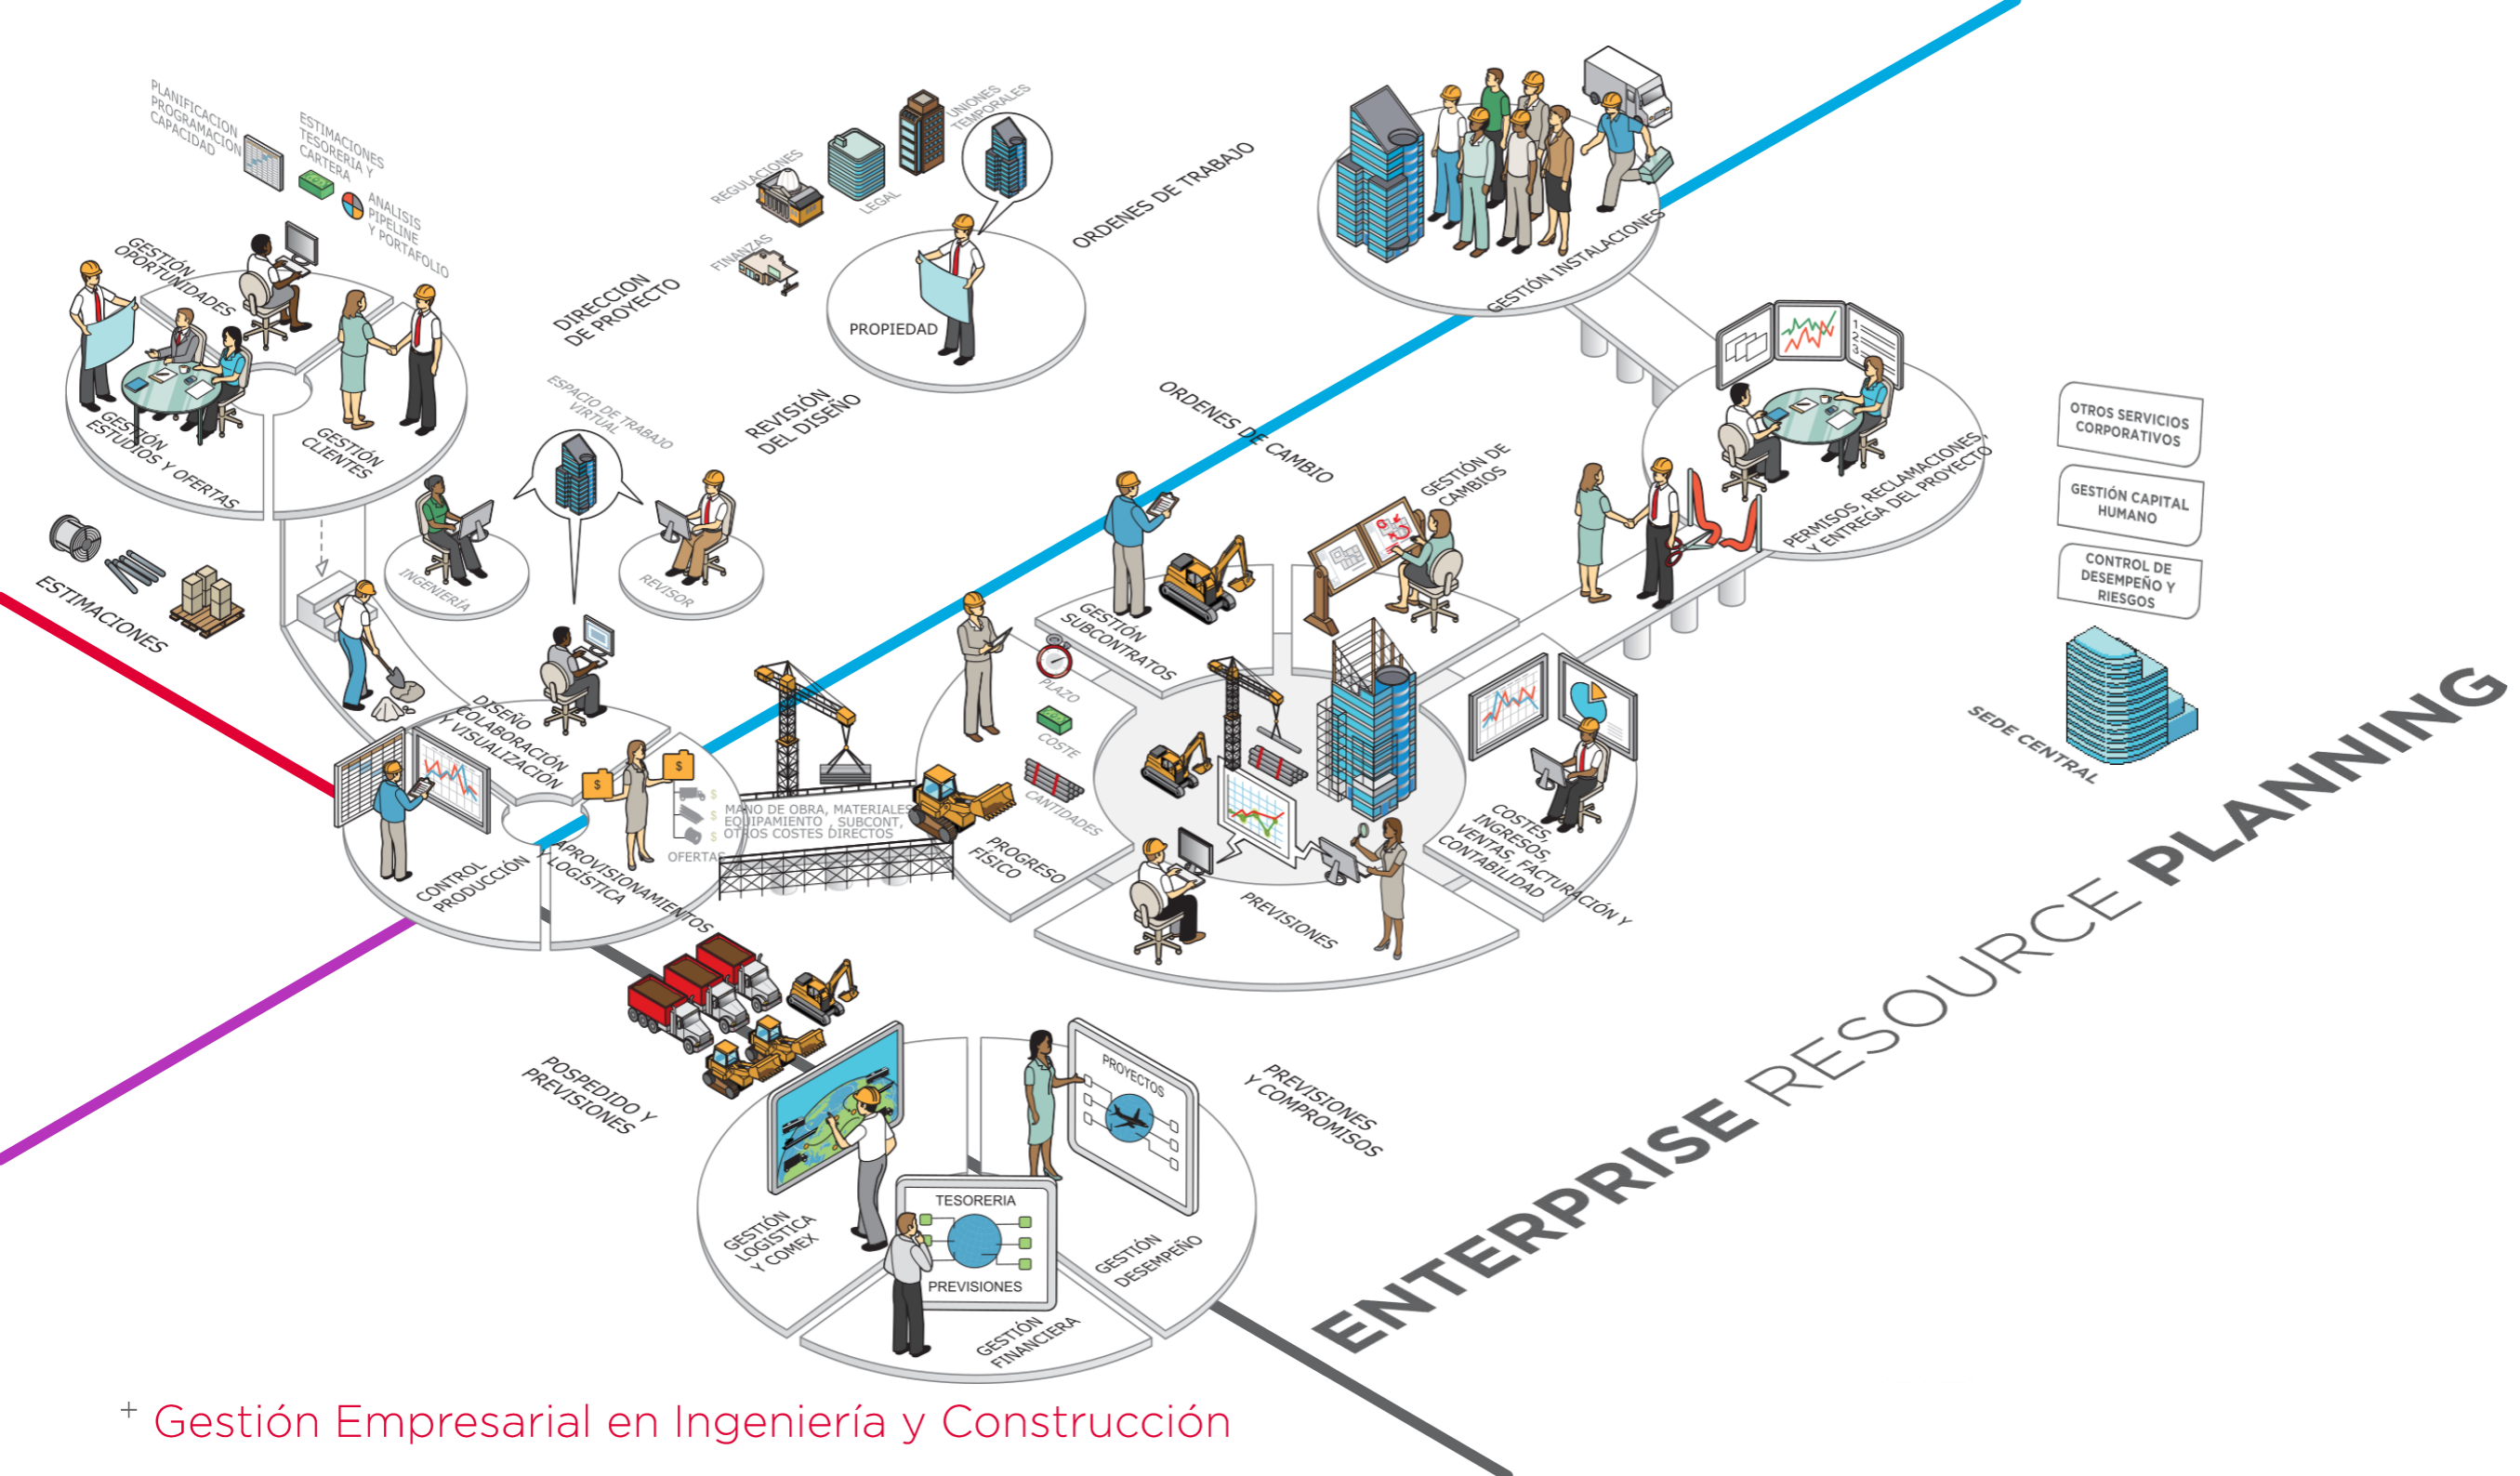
PLANIFICACION
PROGRAMACION
CAPACIDAD

ESTIMACIONES
TESORERIA Y
CARTERA

ANALISIS
PIPELINE
Y PORTAFOLIO

GESTIÓN
OPORTUNIDADES

GESTIÓN
ESTUDIOS Y OFERTAS

GESTIÓN
CLIENTES

ESTIMACIONES

REGULACIONES

LEGAL

UNIONES
TEMPORALES

FINANZAS

PROPIEDAD

ORDENES DE TRABAJO

DIRECCION
DE PROYECTO

ESPACIO DE TRABAJO
VIRTUAL

REVISIÓN
DEL DISEÑO

INGENIERÍA

REVISOR

GESTIÓN INSTALACIONES

ORDENES DE CAMBIO

GESTIÓN DE
CAMBIOS

PERMISOS, RECLAMACIONES,
Y ENTREGA DEL PROYECTO

OTROS SERVICIOS
CORPORATIVOS

GESTIÓN CAPITAL
HUMANO

CONTROL DE
DESEMPEÑO Y
RIESGOS

SEDE CENTRAL

GESTIÓN
SUBCONTRATOS

PLAZO

COSTE

CANTIDADES

DISEÑO
COLABORACIÓN
Y VISUALIZACIÓN

MANO DE OBRA, MATERIALES
EQUIPAMIENTO , SUBCONT,
OTROS COSTES DIRECTOS

OFERTAS

CONTROL
PRODUCCIÓN

APROVISIONAMIENTOS
Y LOGÍSTICA

PROGRESO
FÍSICO

PREVISIONES

COSTES,
INGRESOS,
VENTAS, FACTURACIÓN Y
CONTABILIDAD

POSPEDIDO Y
PREVISIONES

PROYECTOS

PREVISIONES
Y COMPROMISOS

GESTIÓN
LOGÍSTICA
Y COMEX

TESORERIA

PREVISIONES

GESTIÓN
DESEMPEÑO

GESTIÓN
FINANCIERA

ENTERPRISE RESOURCE PLANNING

+ Gestión Empresarial en Ingeniería y Construcción